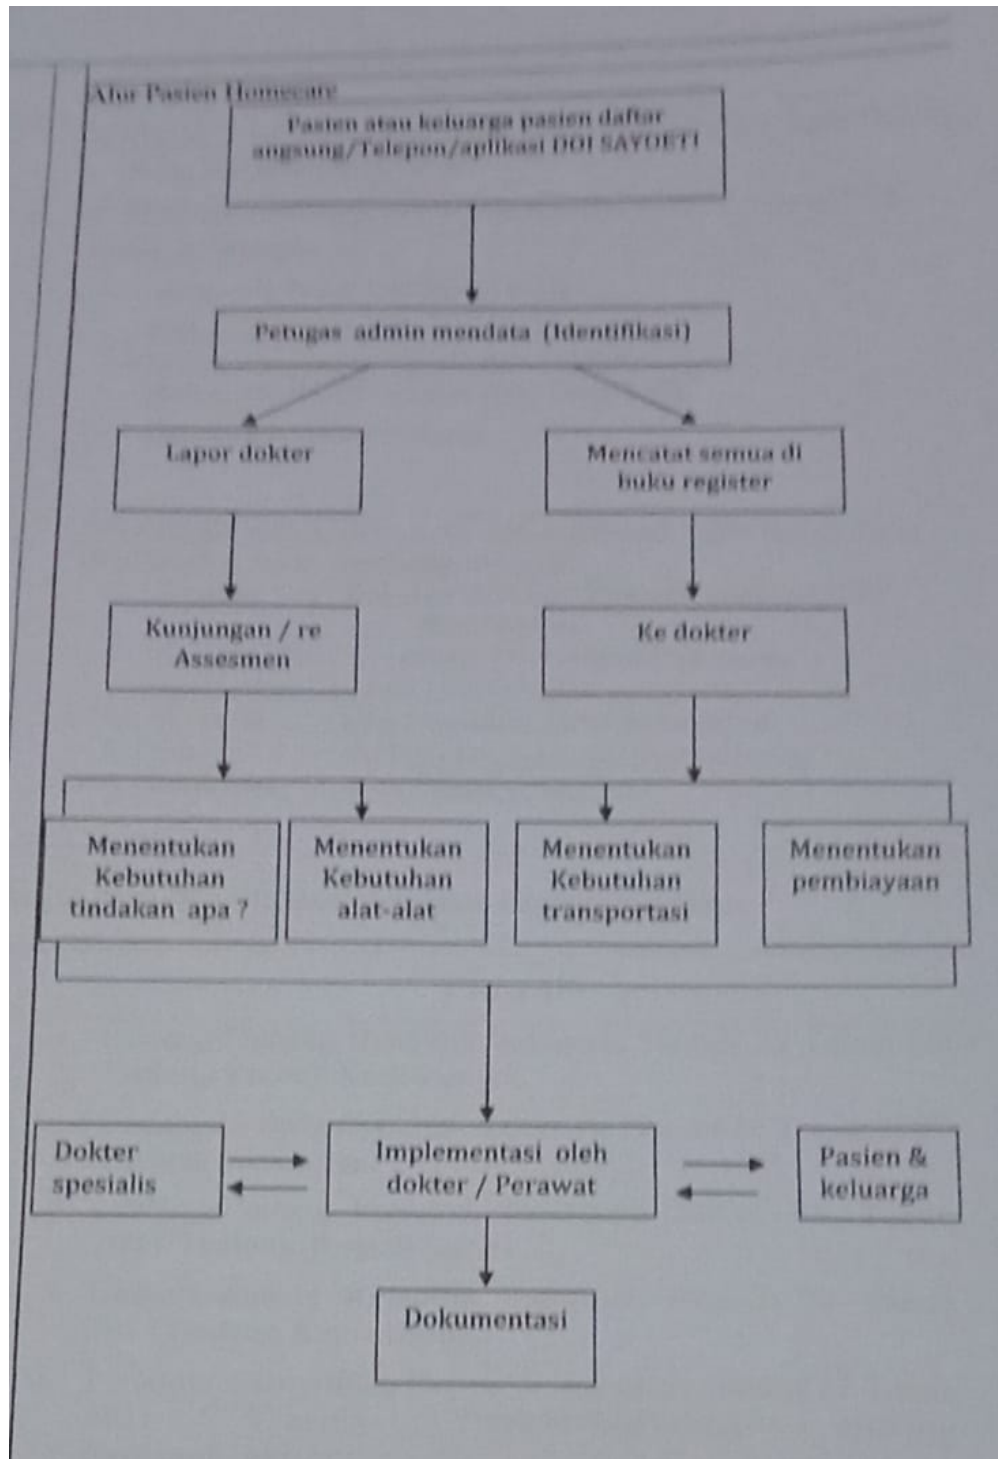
Alur Pasien Homecare

Pasien atau keluarga pasien daftar angsung/Telepon/aplikasi DOI SAYOETI

Petugas admin mendata (Identifikasi)

Lapor dokter

Mencatat semua di buku register

Kunjungan / re Assesmen

Ke dokter

Menentukan Kebutuhan tindakan apa ?

Menentukan Kebutuhan alat-alat

Menentukan Kebutuhan transportasi

Menentukan pembiayaan

Dokter spesialis

Implementasi oleh dokter / Perawat

Pasien & keluarga

Dokumentasi